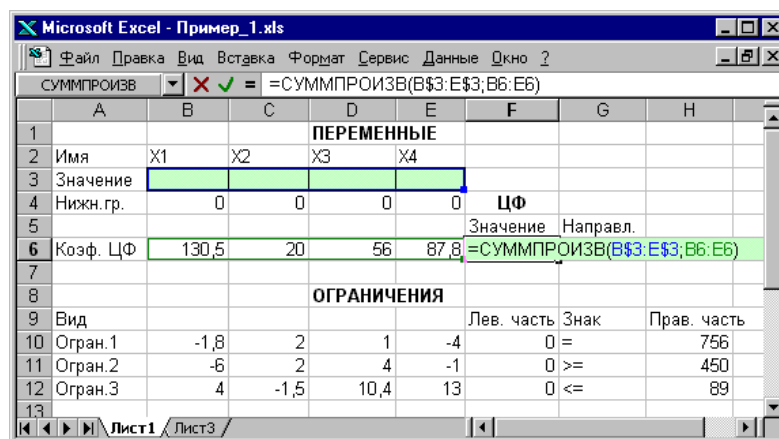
Microsoft Excel - Пример_1.xls

Файл Правка Вид Вставка Формат Сервис Данные Окно ?

СУММПРОИЗВ = =СУММПРОИЗВ(B$3:E$3;B6:E6)

|  | A | B | C | D | E | F | G | H |
|---|---|---|---|---|---|---|---|---|
| 1 |  |  |  | ПЕРЕМЕННЫЕ |  |  |  |  |
| 2 | Имя | X1 | X2 | X3 | X4 |  |  |  |
| 3 | Значение |  |  |  |  |  |  |  |
| 4 | Нижн.гр. | 0 | 0 | 0 | 0 | ЦФ |  |  |
| 5 |  |  |  |  |  | Значение | Направл. |  |
| 6 | Коэф. ЦФ | 130,5 | 20 | 56 | 87,8 | =СУММПРОИЗВ(B$3:E$3;B6:E6) |  |  |
| 7 |  |  |  |  |  |  |  |  |
| 8 |  |  |  | ОГРАНИЧЕНИЯ |  |  |  |  |
| 9 | Вид |  |  |  |  | Лев. часть | Знак | Прав. часть |
| 10 | Огран.1 | -1,8 | 2 | 1 | -4 | 0 | = | 756 |
| 11 | Огран.2 | -6 | 2 | 4 | -1 | 0 | >= | 450 |
| 12 | Огран.3 | 4 | -1,5 | 10,4 | 13 | 0 | <= | 89 |
| 13 |  |  |  |  |  |  |  |  |

Лист1 Лист3